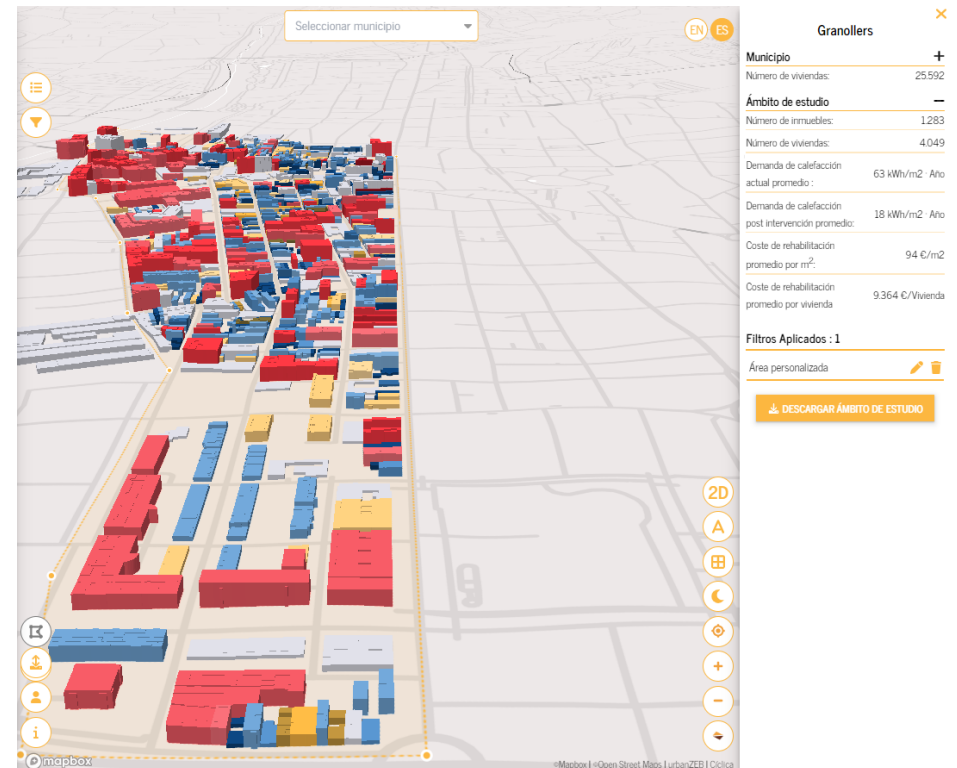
Seleccionar municipio

EN ES

2D

A

mapbox

©Mapbox | ©Open Street Maps | urbanZEB | Cíclica

Granollers

Municipio +

Número de viviendas: 25.592

Ámbito de estudio −

| | |
|---|---|
| Número de inmuebles: | 1.283 |
| Número de viviendas: | 4.049 |
| Demanda de calefacción actual promedio : | 63 kWh/m2 Año |
| Demanda de calefacción post intervención promedio: | 18 kWh/m2 Año |
| Coste de rehabilitación promedio por m$^2$: | 94 €/m2 |
| Coste de rehabilitación promedio por vivienda | 9.364 €/Vivienda |

Filtros Aplicados : 1

Área personalizada

DESCARGAR ÁMBITO DE ESTUDIO